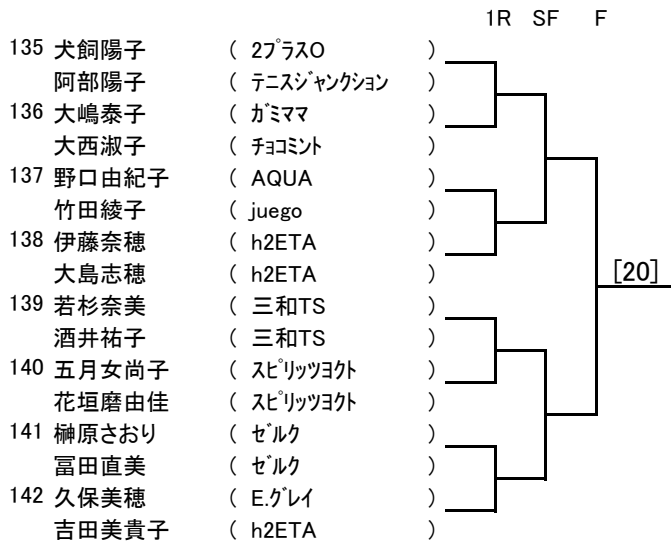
1R SF F

135 犬飼陽子 ( 2ﾌﾟﾗｽO )
阿部陽子 ( ﾃﾆｽｼﾞｬﾝｸｼｮﾝ )
136 大嶋泰子 ( ｶﾞﾐﾏﾏ )
大西淑子 ( ﾁｮｺﾐﾝﾄ )
137 野口由紀子 ( AQUA )
竹田綾子 ( juego )
138 伊藤奈穂 ( h2ETA )
大島志穂 ( h2ETA )
139 若杉奈美 ( 三和TS )
酒井祐子 ( 三和TS )
140 五月女尚子 ( ｽﾋﾟﾘｯﾂﾖｸﾄ )
花垣磨由佳 ( ｽﾋﾟﾘｯﾂﾖｸﾄ )
141 榊原さおり ( ｾﾞﾙｸ )
冨田直美 ( ｾﾞﾙｸ )
142 久保美穂 ( E.ｸﾞﾚｲ )
吉田美貴子 ( h2ETA )

[20]